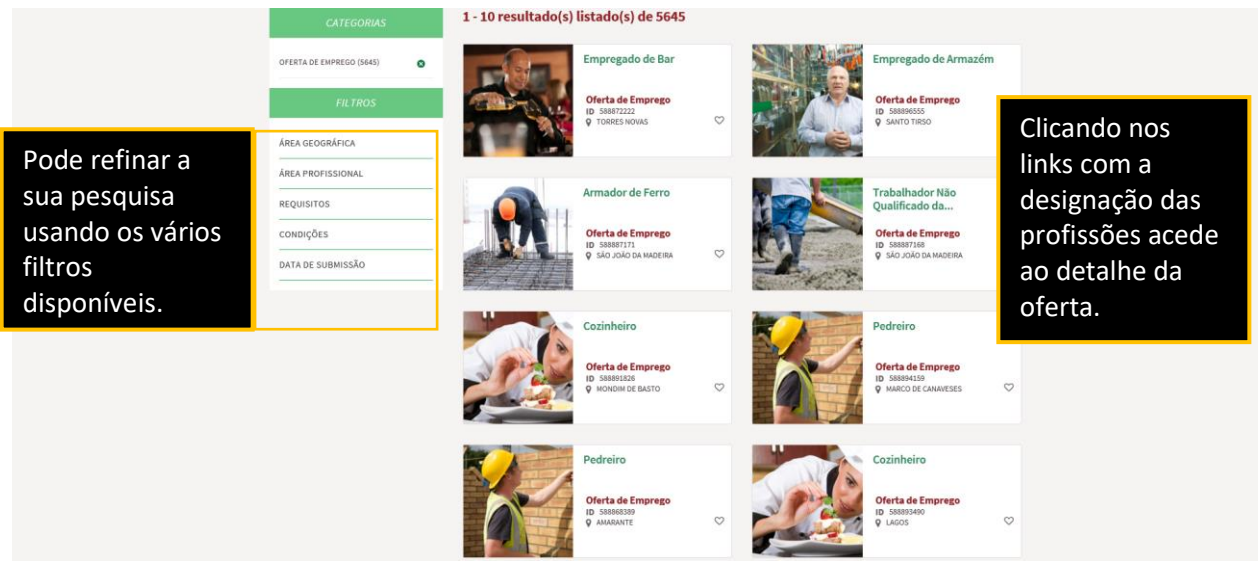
CATEGORIAS

OFERTA DE EMPREGO (5645)

FILTROS

ÁREA GEOGRÁFICA

ÁREA PROFISSIONAL

REQUISITOS

CONDIÇÕES

DATA DE SUBMISSÃO

Pode refinar a sua pesquisa usando os vários filtros disponíveis.

1 - 10 resultado(s) listado(s) de 5645

Empregado de Bar
Oferta de Emprego
ID 588872222
TORRES NOVAS

Empregado de Armazém
Oferta de Emprego
ID 588896555
SANTO TIRSO

Armador de Ferro
Oferta de Emprego
ID 588887171
SÃO JOÃO DA MADEIRA

Trabalhador Não Qualificado da...
Oferta de Emprego
ID 588887168
SÃO JOÃO DA MADEIRA

Cozinheiro
Oferta de Emprego
ID 588891828
MONDIM DE BASTO

Pedreiro
Oferta de Emprego
ID 588894159
MARCO DE CANAVESES

Pedreiro
Oferta de Emprego
ID 588868389
AMARANTE

Cozinheiro
Oferta de Emprego
ID 588893490
LAGOS

Clicando nos links com a designação das profissões acede ao detalhe da oferta.